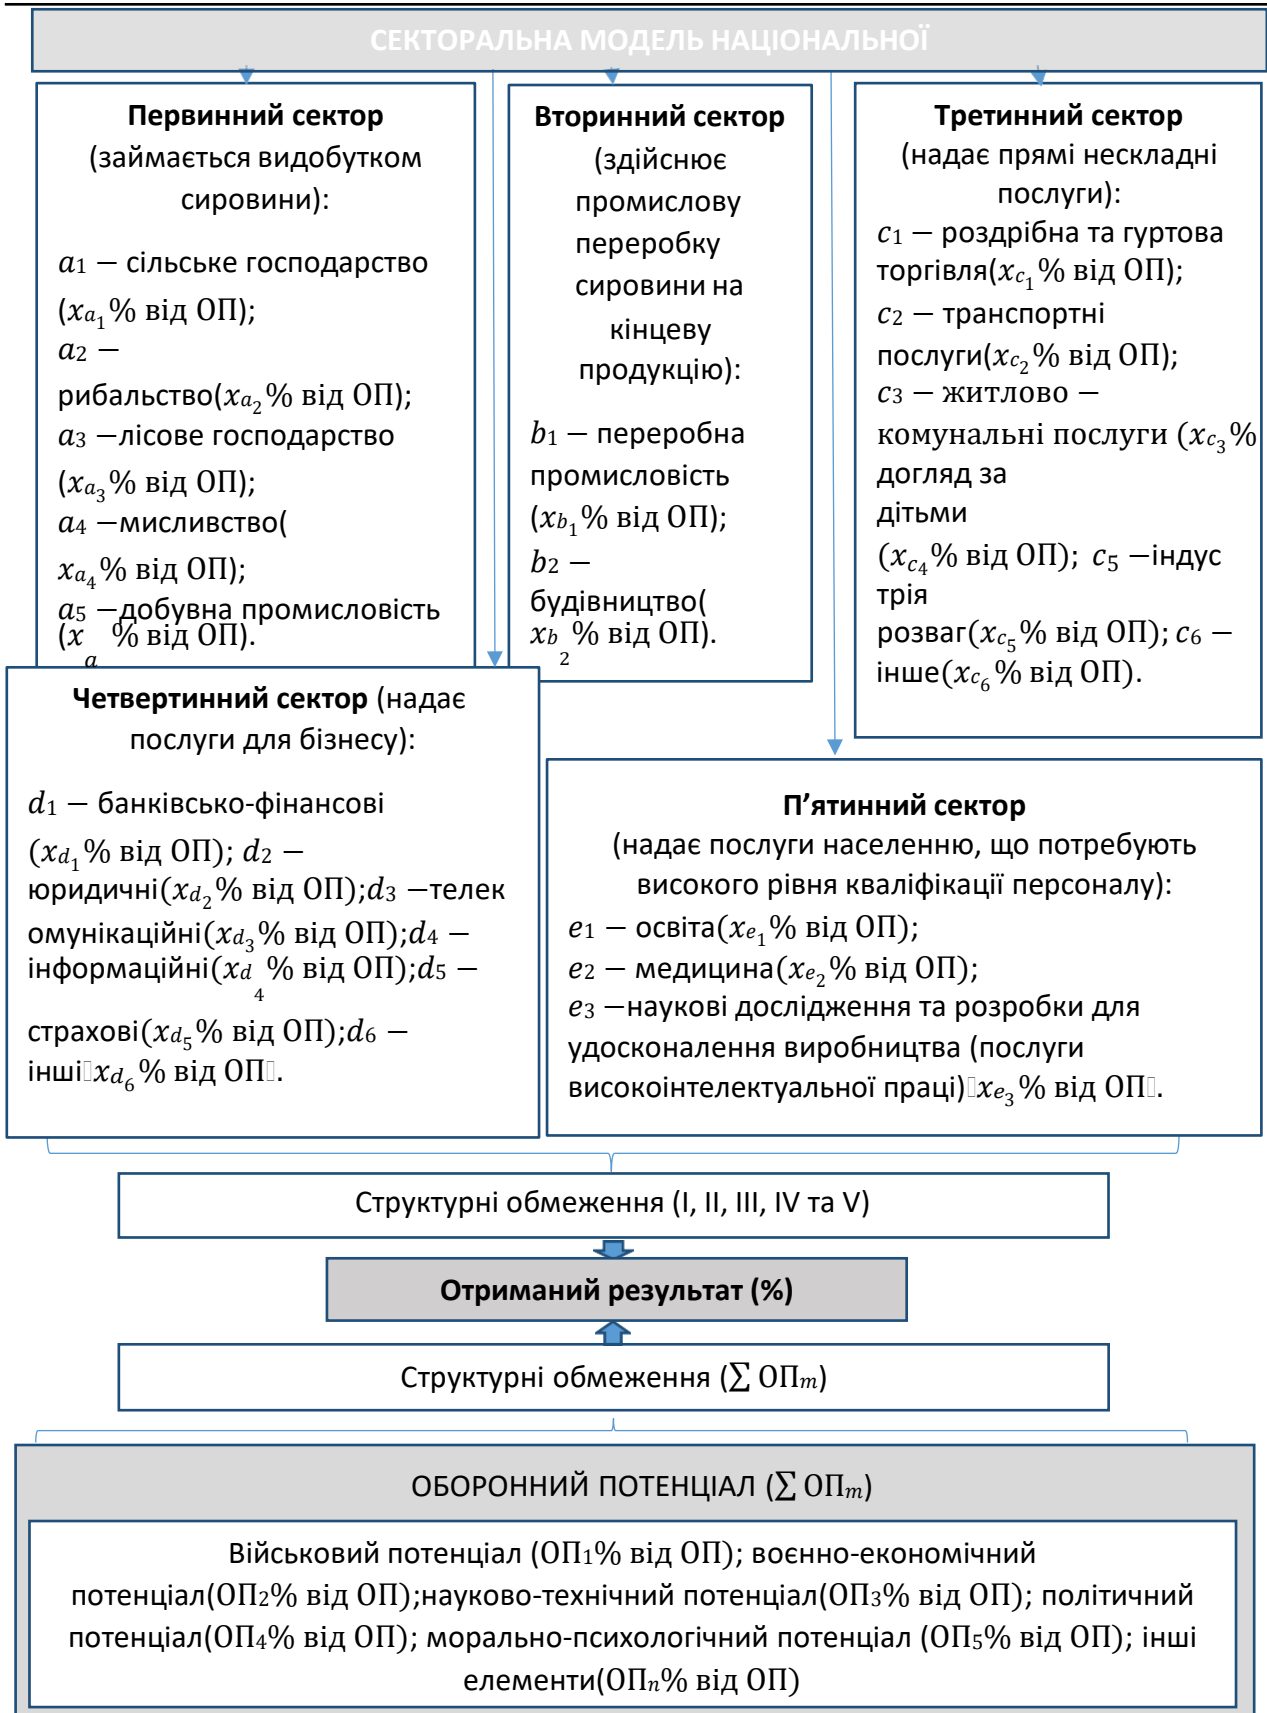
СЕКТОРАЛЬНА МОДЕЛЬ НАЦІОНАЛЬНОЇ

**Первинний сектор** (займається видобутком сировини):

$a_1$ – сільське господарство ($x_{a_1}$% від ОП);
$a_2$ – рибальство($x_{a_2}$% від ОП);
$a_3$ –лісове господарство ($x_{a_3}$% від ОП);
$a_4$ –мисливство( $x_{a_4}$% від ОП);
$a_5$ –добувна промисловість ($x_{a}$ % від ОП).

**Вторинний сектор** (здійснює промислову переробку сировини на кінцеву продукцію):

$b_1$ – переробна промисловість ($x_{b_1}$% від ОП);
$b_2$ – будівництво( $x_{b_2}$% від ОП).

**Третинний сектор** (надає прямі нескладні послуги):
$c_1$ – роздрібна та гуртова торгівля($x_{c_1}$% від ОП);
$c_2$ – транспортні послуги($x_{c_2}$% від ОП);
$c_3$ – житлово – комунальні послуги ($x_{c_3}$% догляд за дітьми ($x_{c_4}$% від ОП); $c_5$ –індустрія розваг($x_{c_5}$% від ОП); $c_6$ – інше($x_{c_6}$% від ОП).

**Четвертинний сектор** (надає послуги для бізнесу):

$d_1$ – банківсько-фінансові ($x_{d_1}$% від ОП); $d_2$ – юридичні($x_{d_2}$% від ОП);$d_3$ –телекомунікаційні($x_{d_3}$% від ОП);$d_4$ – інформаційні($x_{d_4}$ % від ОП);$d_5$ – страхові($x_{d_5}$% від ОП);$d_6$ – інші$x_{d_6}$% від ОП.

**П'ятинний сектор**
(надає послуги населенню, що потребують високого рівня кваліфікації персоналу):
$e_1$ – освіта($x_{e_1}$% від ОП);
$e_2$ – медицина($x_{e_2}$% від ОП);
$e_3$ –наукові дослідження та розробки для удосконалення виробництва (послуги високоінтелектуальної праці)$x_{e_3}$% від ОП.

Структурні обмеження (I, II, III, IV та V)

**Отриманий результат (%)**

Структурні обмеження ($\sum$ ОП$_m$)

ОБОРОННИЙ ПОТЕНЦІАЛ ($\sum$ ОП$_m$)

Військовий потенціал (ОП$_1$% від ОП); воєнно-економічний потенціал(ОП$_2$% від ОП);науково-технічний потенціал(ОП$_3$% від ОП); політичний потенціал(ОП$_4$% від ОП); морально-психологічний потенціал (ОП$_5$% від ОП); інші елементи(ОП$_n$% від ОП)